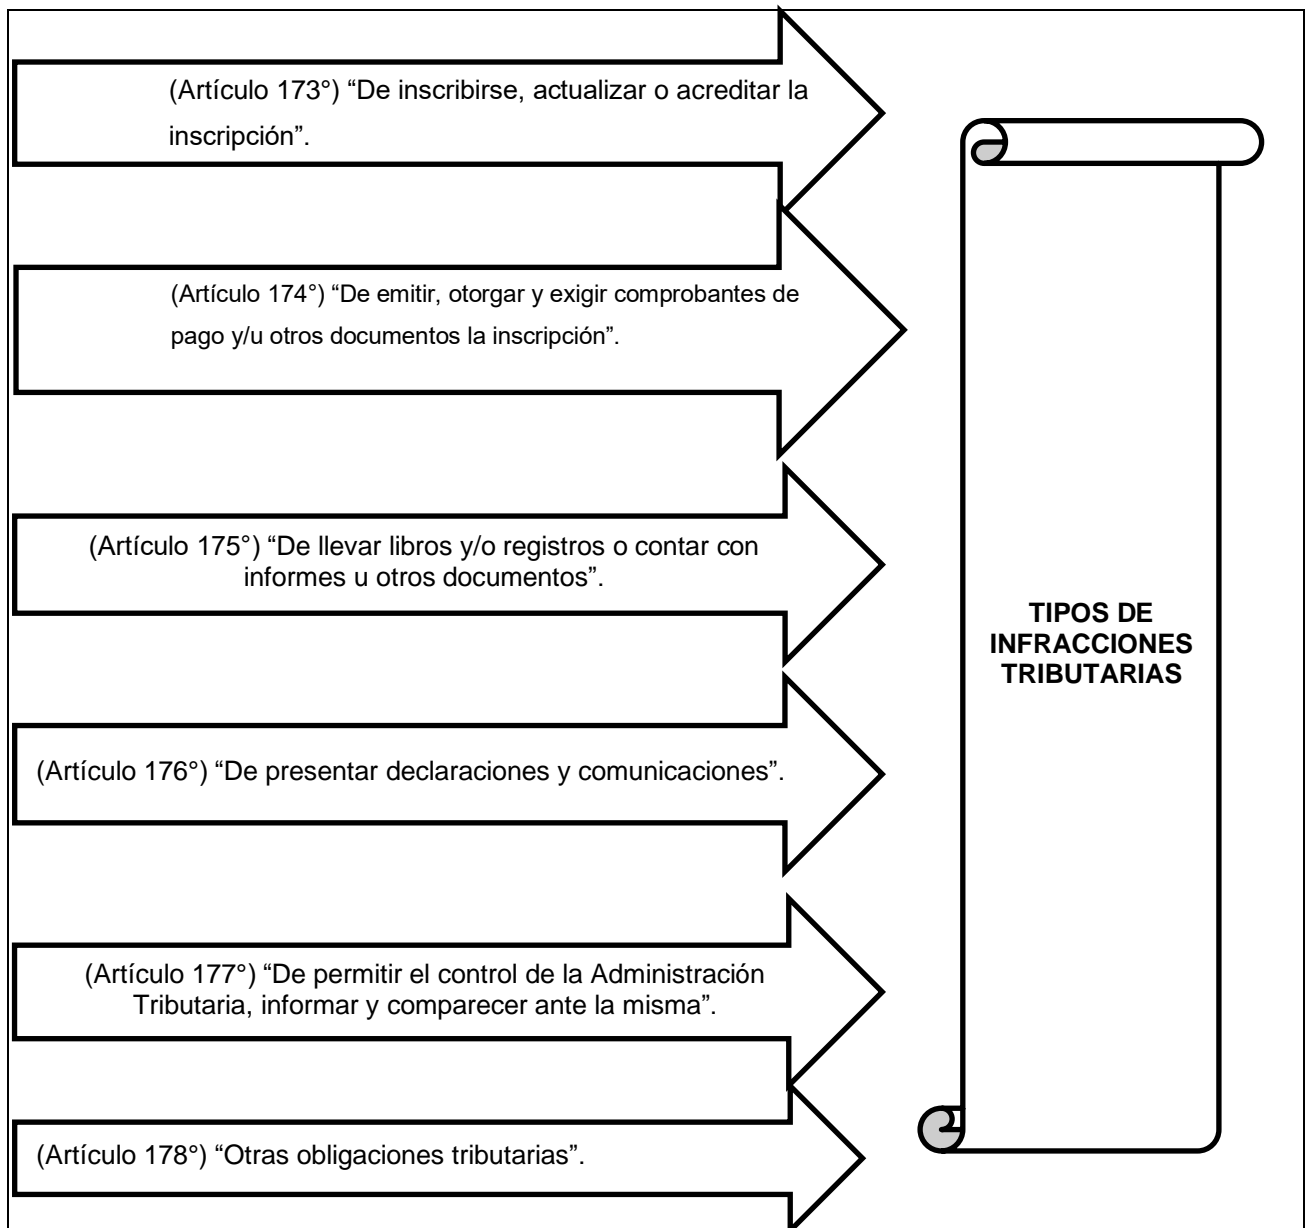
(Artículo 173°) “De inscribirse, actualizar o acreditar la inscripción”.

(Artículo 174°) “De emitir, otorgar y exigir comprobantes de pago y/u otros documentos la inscripción”.

(Artículo 175°) “De llevar libros y/o registros o contar con informes u otros documentos”.

(Artículo 176°) “De presentar declaraciones y comunicaciones”.

(Artículo 177°) “De permitir el control de la Administración Tributaria, informar y comparecer ante la misma”.

(Artículo 178°) “Otras obligaciones tributarias”.

TIPOS DE INFRACCIONES TRIBUTARIAS